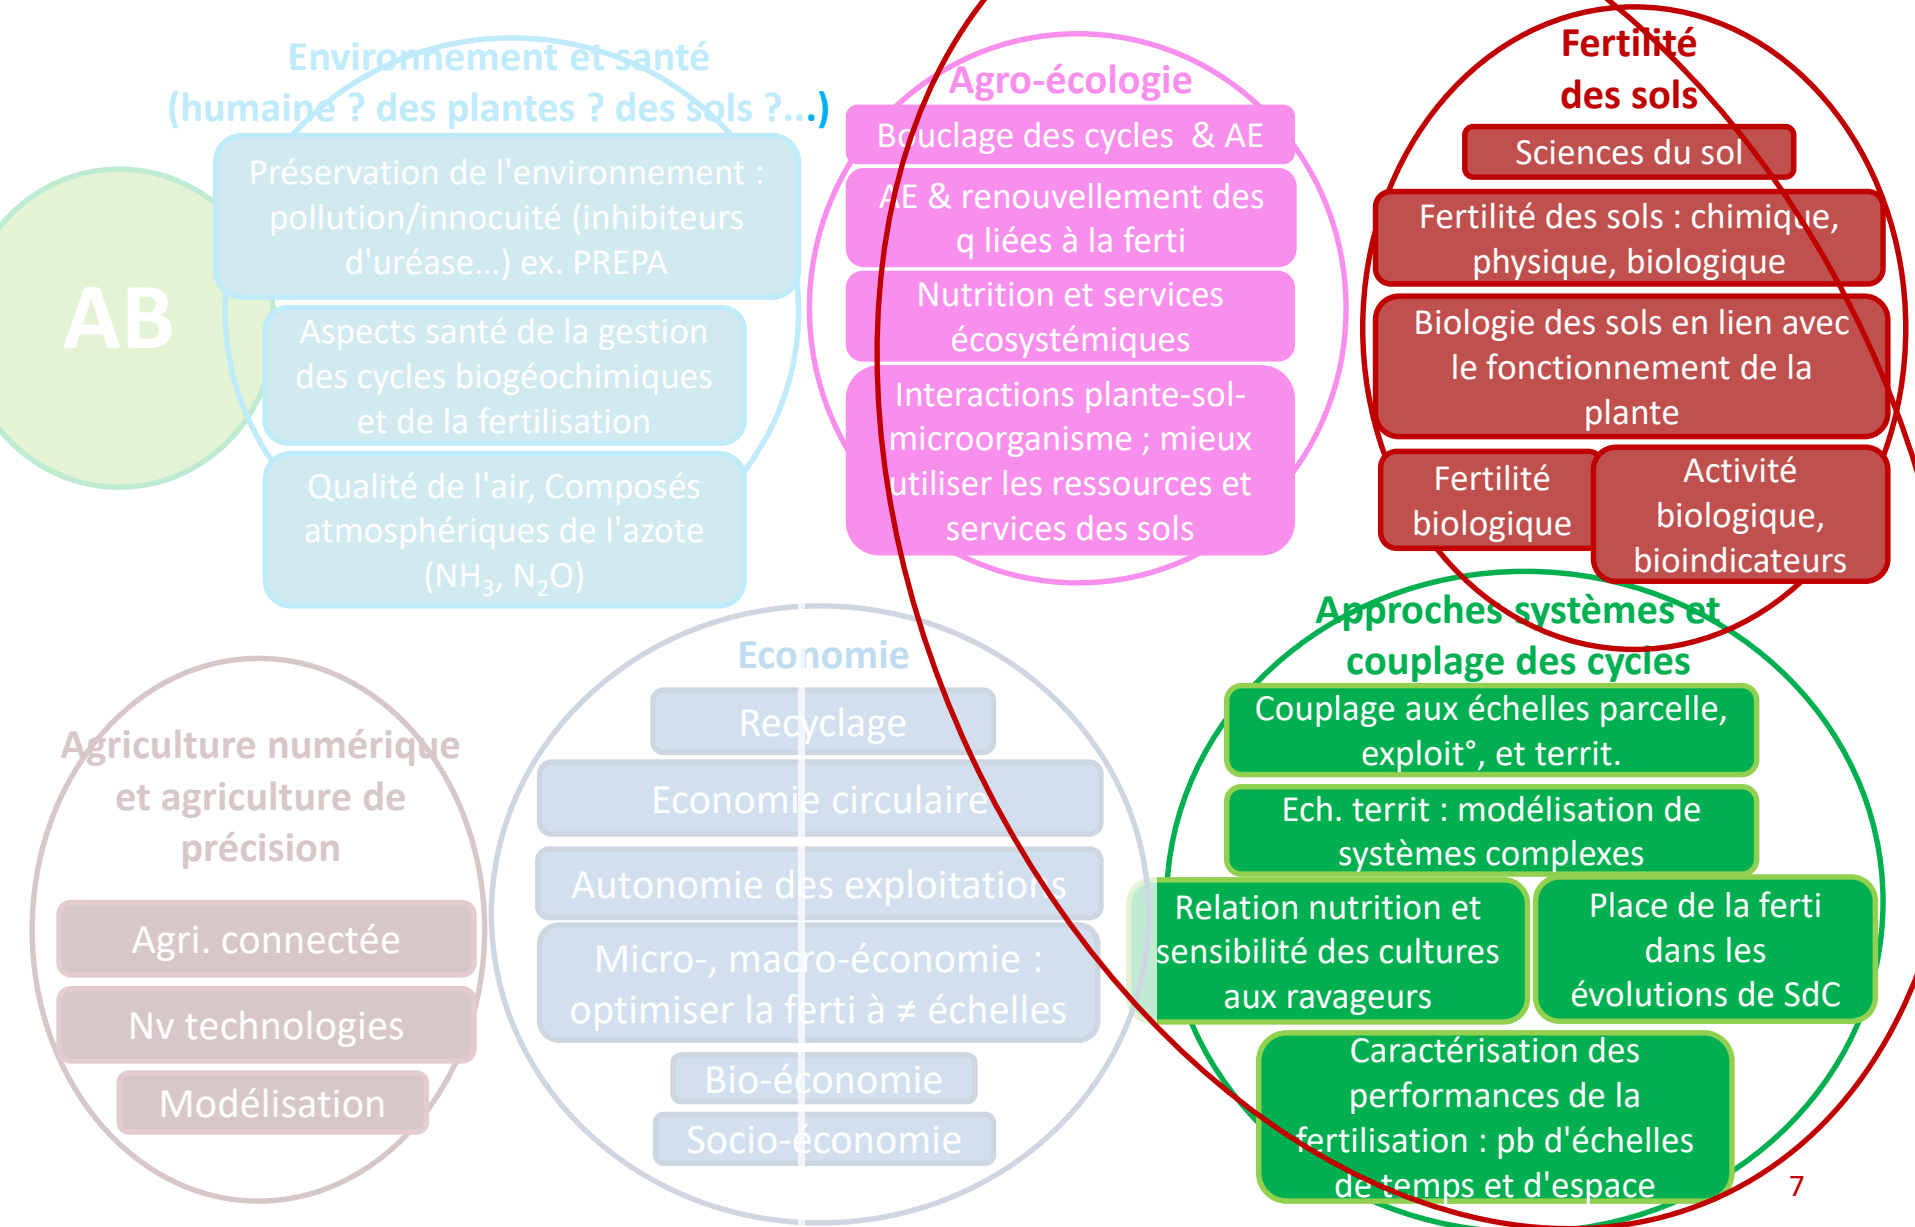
Environnement et santé (humaine ? des plantes ? des sols ?...)

Préservation de l'environnement : pollution/innocuité (inhibiteurs d'uréase...) ex. PREPA

Aspects santé de la gestion des cycles biogéochimiques et de la fertilisation

Qualité de l'air, Composés atmosphériques de l'azote ($NH_3$, $N_2O$)

AB

Agro-écologie

Bouclage des cycles & AE

AE & renouvellement des q liées à la ferti

Nutrition et services écosystémiques

Interactions plante-sol-microorganisme ; mieux utiliser les ressources et services des sols

Fertilité des sols

Sciences du sol

Fertilité des sols : chimique, physique, biologique

Biologie des sols en lien avec le fonctionnement de la plante

Fertilité biologique

Activité biologique, bioindicateurs

Approches systèmes et couplage des cycles

Couplage aux échelles parcelle, exploit°, et territ.

Ech. territ : modélisation de systèmes complexes

Relation nutrition et sensibilité des cultures aux ravageurs

Place de la ferti dans les évolutions de SdC

Caractérisation des performances de la fertilisation : pb d'échelles de temps et d'espace

Agriculture numérique et agriculture de précision

Agri. connectée

Nv technologies

Modélisation

Economie

Recyclage

Economie circulaire

Autonomie des exploitations

Micro-, macro-économie : optimiser la ferti à ≠ échelles

Bio-économie

Socio-économie

7